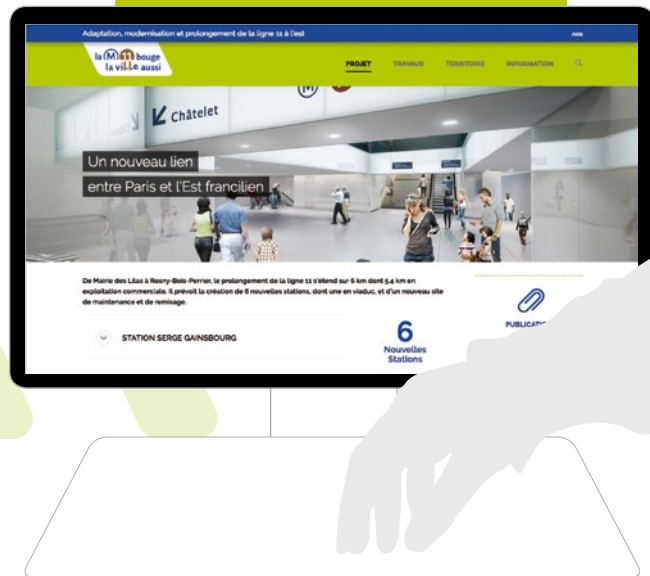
Adaptation, modernisation et prolongement de la ligne 11 à l'est

Aide

la M 11 bouge la ville aussi

PROJET TRAVAUX TERRITOIRE INFORMATION

Châtelet

Un nouveau lien

entre Paris et l'Est francilien

De Mairie des Lilas à Rosny-Bois-Perrier, le prolongement de la ligne 11 s'étend sur 6 km dont 5,4 km en exploitation commerciale. Il prévoit la création de 6 nouvelles stations, dont une en viaduc, et d'un nouveau site de maintenance et de remisage.

STATION SERGE GAINSBOURG

6
Nouvelles Stations

PUBLICATIO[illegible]